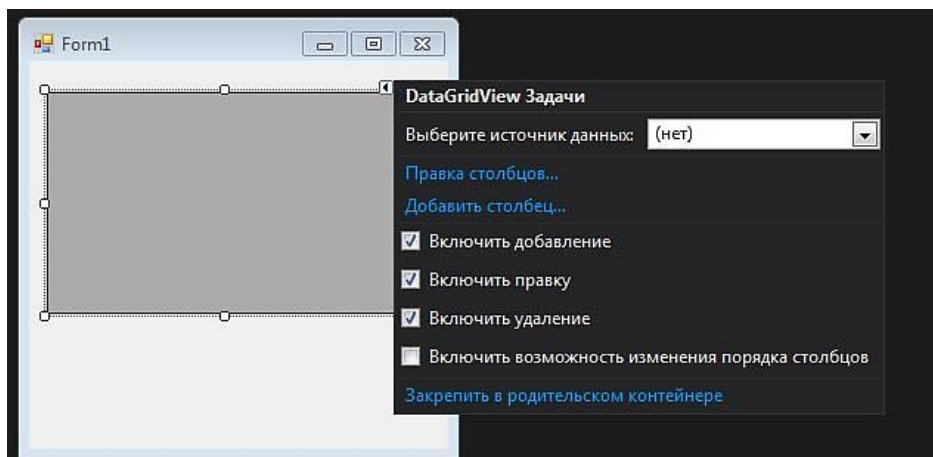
Form1

DataGridView Задачи

Выберите источник данных: (нет)

Правка столбцов...

Добавить столбец...

Включить добавление

Включить правку

Включить удаление

Включить возможность изменения порядка столбцов

Закрепить в родительском контейнере